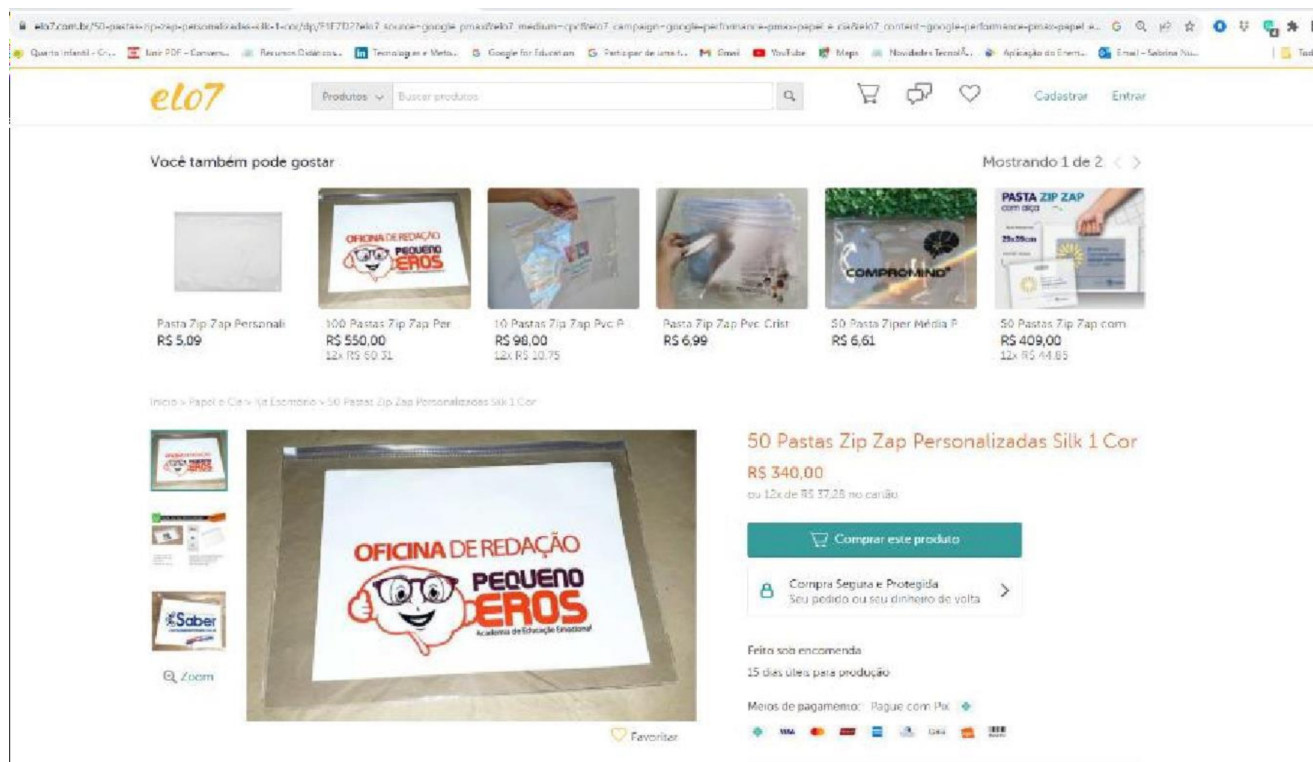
elo7.com.br/50-pastas-zip-zap-personalizadas-silk-1-cor/dp/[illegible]

Quarta Infantil - Cr... Unir PDF - Conversor... Recursos Didáticos... Tecnologias e Meto... Google for Education Participar de uma r... Gmail YouTube Maps Novidades Tecnol... Aplicação do Enem... Email - Sabrina Nu...

elo7

Produtos Buscar produtos

Cadastrar Entrar

Você também pode gostar

Mostrando 1 de 2

Pasta Zip Zap Personali
R$ 5,09

100 Pastas Zip Zap Per
R$ 550,00
12x R$ 50,31

10 Pastas Zip Zap Pvc P
R$ 98,00
12x R$ 10,75

Pasta Zip Zap Pvc Crist
R$ 6,99

50 Pasta Ziper Média P
R$ 6,61

50 Pastas Zip Zap com
R$ 409,00
12x R$ 44,85

OFICINA DE REDAÇÃO PEQUENO EROS

COMPROMIND

PASTA ZIP ZAP com alça

Início > Papel e Cia > Kit Escritório > 50 Pastas Zip Zap Personalizadas Silk 1 Cor

Saber

Zoom

OFICINA DE REDAÇÃO
PEQUENO EROS
Academia de Educação Emocional

Favoritar

50 Pastas Zip Zap Personalizadas Silk 1 Cor

R$ 340,00
ou 12x de R$ 37,28 no cartão

Comprar este produto

Compra Segura e Protegida
Seu pedido ou seu dinheiro de volta

Feito sob encomenda
15 dias úteis para produção

Meios de pagamento: Pague com Pix